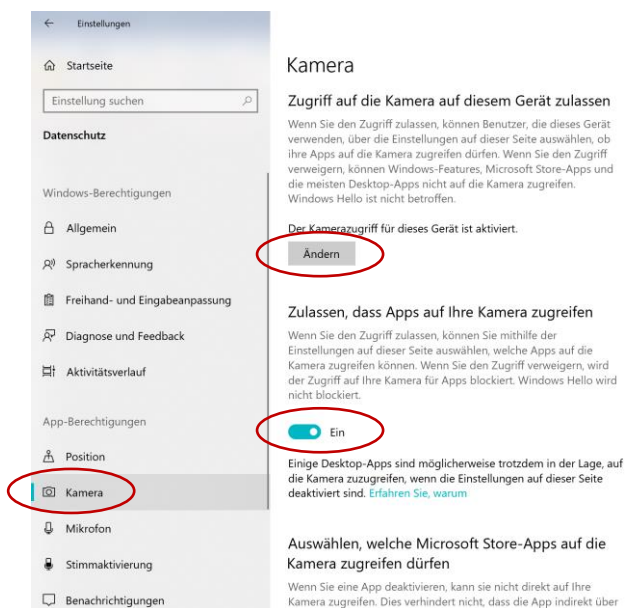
Einstellungen

Startseite

Einstellung suchen

Datenschutz

Windows-Berechtigungen

Allgemein

Spracherkennung

Freihand- und Eingabeanpassung

Diagnose und Feedback

Aktivitätsverlauf

App-Berechtigungen

Position

Kamera

Mikrofon

Stimmaktivierung

Benachrichtigungen

Kamera

Zugriff auf die Kamera auf diesem Gerät zulassen

Wenn Sie den Zugriff zulassen, können Benutzer, die dieses Gerät verwenden, über die Einstellungen auf dieser Seite auswählen, ob ihre Apps auf die Kamera zugreifen dürfen. Wenn Sie den Zugriff verweigern, können Windows-Features, Microsoft Store-Apps und die meisten Desktop-Apps nicht auf die Kamera zugreifen. Windows Hello ist nicht betroffen.

Der Kamerazugriff für dieses Gerät ist aktiviert.

Ändern

Zulassen, dass Apps auf Ihre Kamera zugreifen

Wenn Sie den Zugriff zulassen, können Sie mithilfe der Einstellungen auf dieser Seite auswählen, welche Apps auf die Kamera zugreifen können. Wenn Sie den Zugriff verweigern, wird der Zugriff auf Ihre Kamera für Apps blockiert. Windows Hello wird nicht blockiert.

Ein

Einige Desktop-Apps sind möglicherweise trotzdem in der Lage, auf die Kamera zuzugreifen, wenn die Einstellungen auf dieser Seite deaktiviert sind. Erfahren Sie, warum

Auswählen, welche Microsoft Store-Apps auf die Kamera zugreifen dürfen

Wenn Sie eine App deaktivieren, kann sie nicht direkt auf Ihre Kamera zugreifen. Dies verhindert nicht, dass die App indirekt über